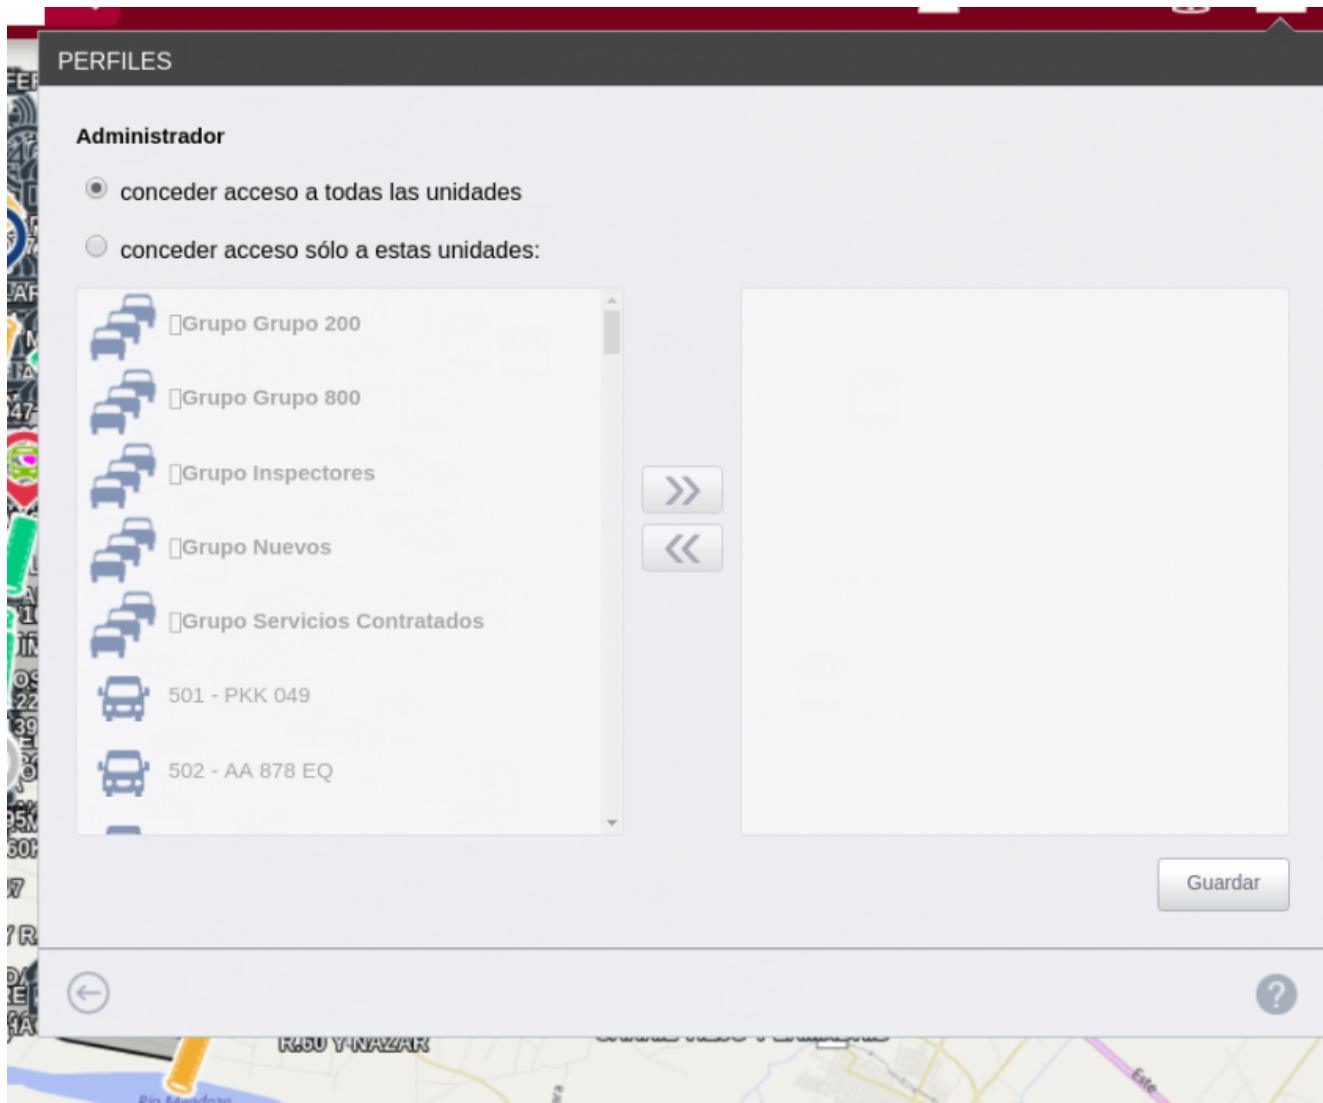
PERFILES

Administrador

conceder acceso a todas las unidades

conceder acceso sólo a estas unidades:

Grupo Grupo 200

Grupo Grupo 800

Grupo Inspectores

Grupo Nuevos

Grupo Servicios Contratados

501 - PKK 049

502 - AA 878 EQ

»

«

Guardar

?

R.60 Y NAZAR

Este

Río Mendoza